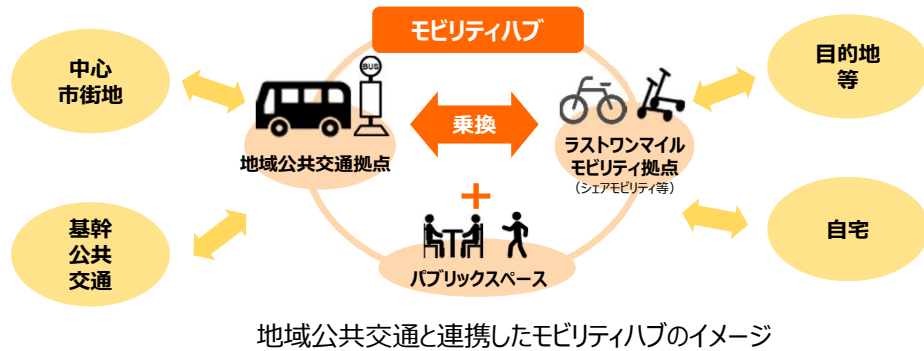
モビリティハブ

中心
市街地

BUS

地域公共交通拠点

乗換

ラストワンマイル
モビリティ拠点
（シェアモビリティ等）

目的地
等

基幹
公共
交通

＋

パブリックスペース

自宅

地域公共交通と連携したモビリティハブのイメージ